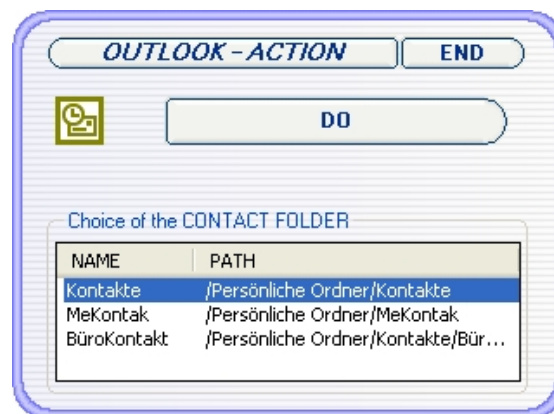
OUTLOOK - ACTION

END

DO

Choice of the CONTACT FOLDER

| NAME | PATH |
|---|---|
| Kontakte | /Persönliche Ordner/Kontakte |
| MeKontak | /Persönliche Ordner/MeKontak |
| BüroKontakt | /Persönliche Ordner/Kontakte/Bür... |